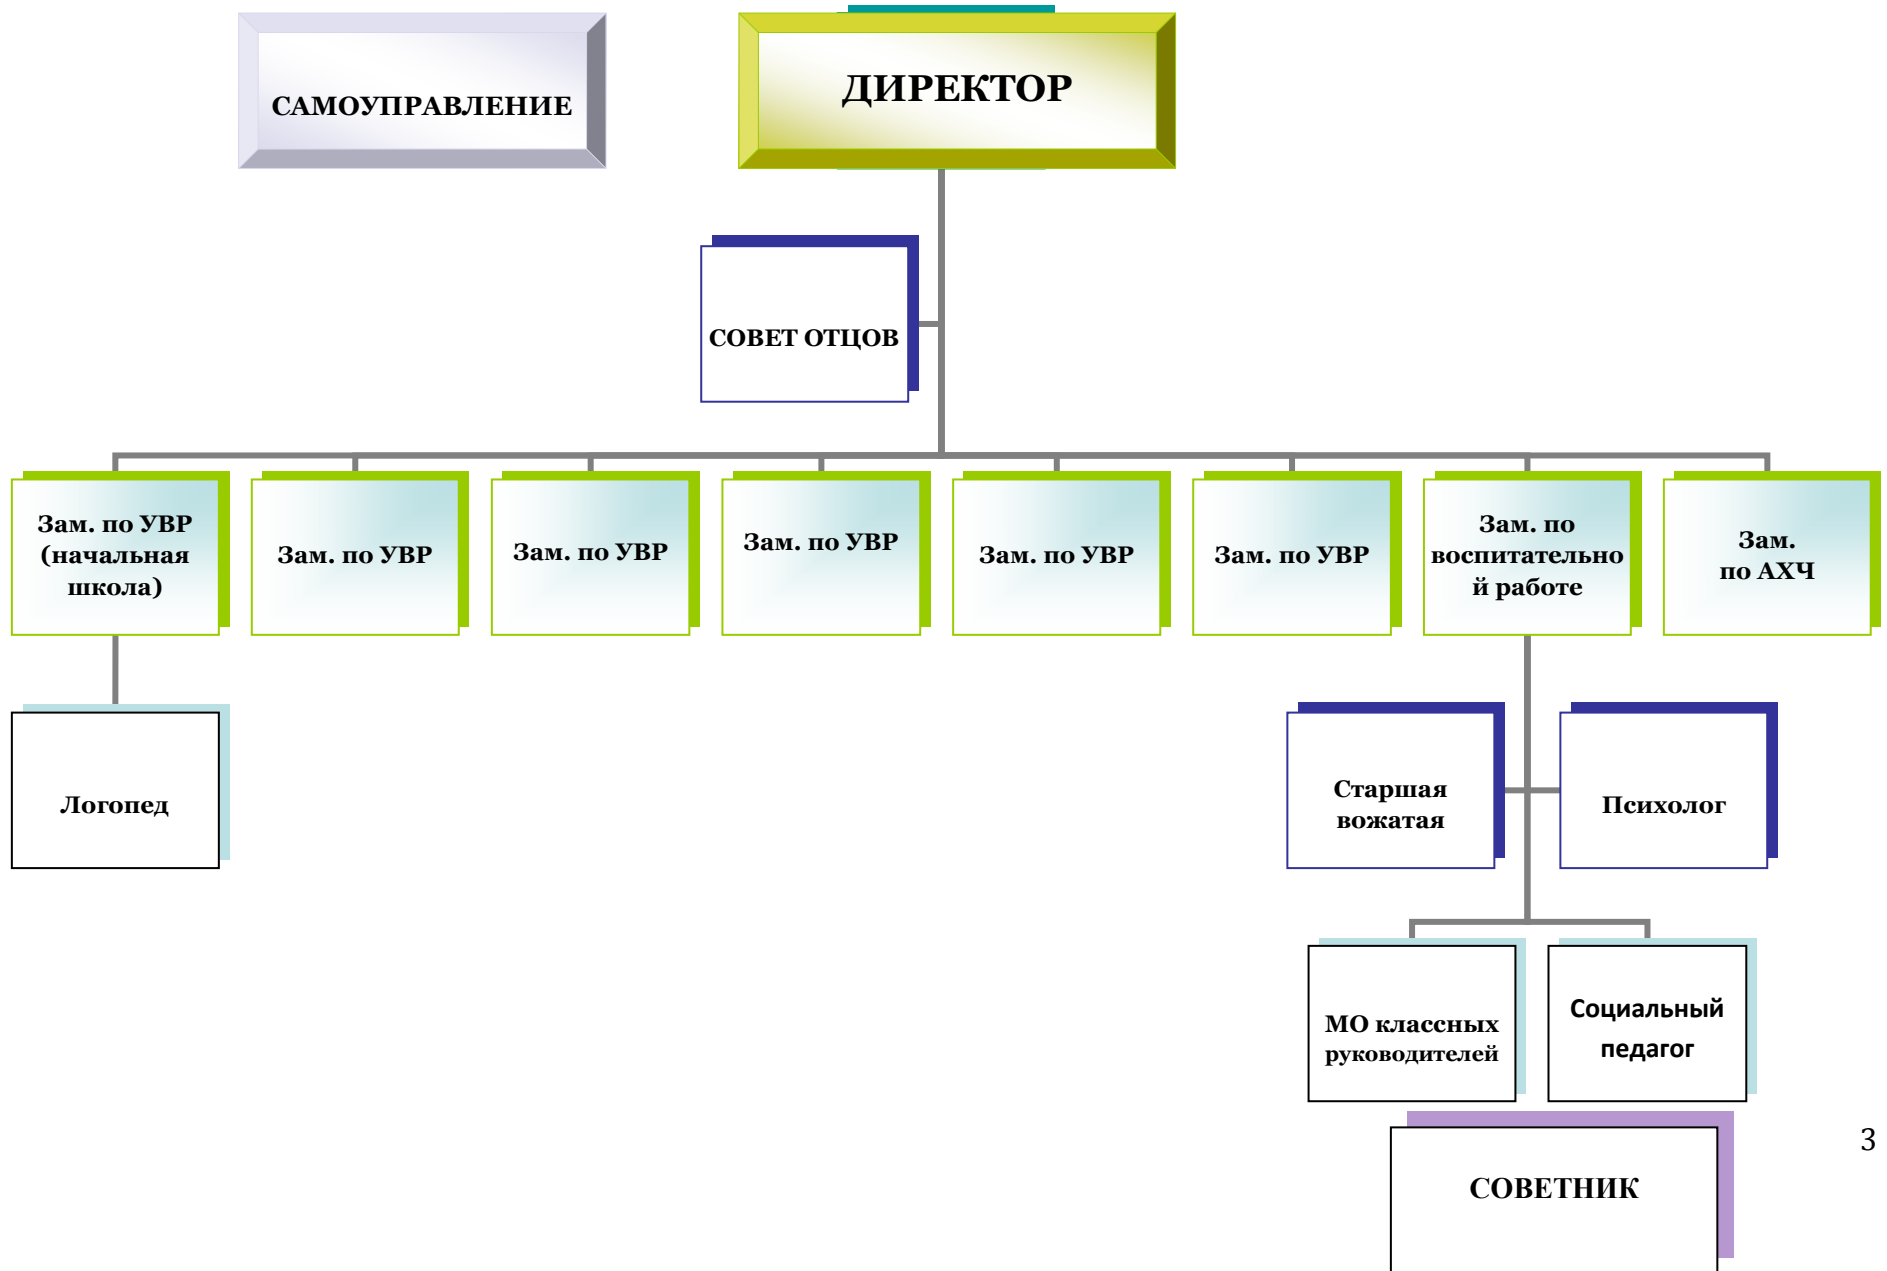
САМОУПРАВЛЕНИЕ

ДИРЕКТОР

СОВЕТ ОТЦОВ

Зам. по УВР (начальная школа)

Зам. по УВР

Зам. по УВР

Зам. по УВР

Зам. по УВР

Зам. по УВР

Зам. по воспитательной работе

Зам. по АХЧ

Логопед

Старшая вожатая

Психолог

МО классных руководителей

Социальный педагог

СОВЕТНИК

3